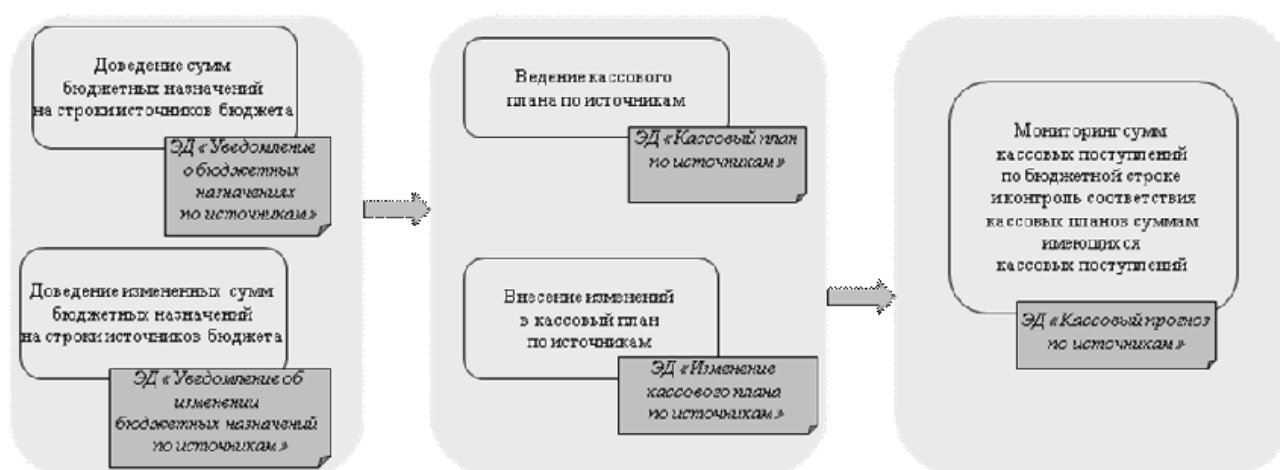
Доведение сумм бюджетных назначений на строкиисточников бюджета

ЭД «Уведомление о бюджетных назначениях по источникам»

Доведение измененных сумм бюджетных назначений на строки источников бюджета

ЭД «Уведомление об изменении бюджетных назначений по источникам»

Ведение кассового плана по источникам

ЭД «Кассовый план по источникам»

Внесение изменений в кассовый план по источникам

ЭД «Изменение кассового плана по источникам»

Мониторинг сумм кассовых поступлений по бюджетной строке иконтроль соответствия кассовых планов суммам имеющихся кассовых поступлений

ЭД «Кассовый прогноз по источникам»